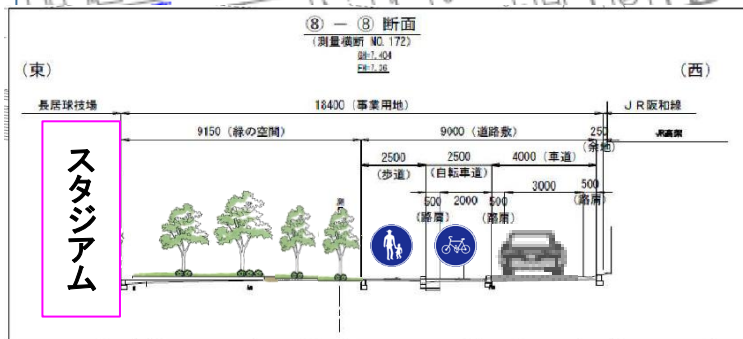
⑧ — ⑧ 断面
（測量横断 NO. 172）
DH=7.404
FH=7.36

（東）

（西）

長居球技場

18400（事業用地）

ＪＲ阪和線

9150（緑の空間）

9000（道路敷）

250
（余地）

2500
（歩道）

2500
（自転車道）

4000（車道）

500
（路肩）

2000

500
（路肩）

3000

500
（路肩）

スタジアム